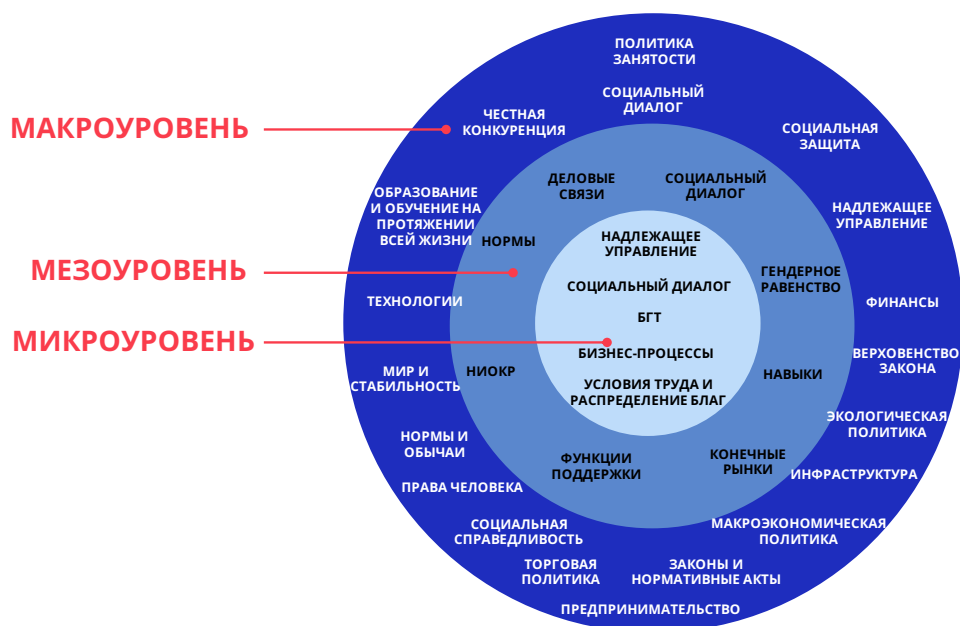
МАКРОУРОВЕНЬ

МЕЗОУРОВЕНЬ

МИКРОУРОВЕНЬ

ПОЛИТИКА ЗАНЯТОСТИ

СОЦИАЛЬНЫЙ ДИАЛОГ

ЧЕСТНАЯ КОНКУРЕНЦИЯ

СОЦИАЛЬНАЯ ЗАЩИТА

НАДЛЕЖАЩЕЕ УПРАВЛЕНИЕ

ОБРАЗОВАНИЕ И ОБУЧЕНИЕ НА ПРОТЯЖЕНИИ ВСЕЙ ЖИЗНИ

ТЕХНОЛОГИИ

ФИНАНСЫ

ВЕРХОВЕНСТВО ЗАКОНА

МИР И СТАБИЛЬНОСТЬ

ЭКОЛОГИЧЕСКАЯ ПОЛИТИКА

НОРМЫ И ОБЫЧАИ

ИНФРАСТРУКТУРА

ПРАВА ЧЕЛОВЕКА

СОЦИАЛЬНАЯ СПРАВЕДЛИВОСТЬ

МАКРОЭКОНОМИЧЕСКАЯ ПОЛИТИКА

ТОРГОВАЯ ПОЛИТИКА

ЗАКОНЫ И НОРМАТИВНЫЕ АКТЫ

ПРЕДПРИНИМАТЕЛЬСТВО

ДЕЛОВЫЕ СВЯЗИ

СОЦИАЛЬНЫЙ ДИАЛОГ

НОРМЫ

ГЕНДЕРНОЕ РАВЕНСТВО

НИОКР

НАВЫКИ

ФУНКЦИИ ПОДДЕРЖКИ

КОНЕЧНЫЕ РЫНКИ

НАДЛЕЖАЩЕЕ УПРАВЛЕНИЕ

СОЦИАЛЬНЫЙ ДИАЛОГ

БГТ

БИЗНЕС-ПРОЦЕССЫ

УСЛОВИЯ ТРУДА И РАСПРЕДЕЛЕНИЕ БЛАГ